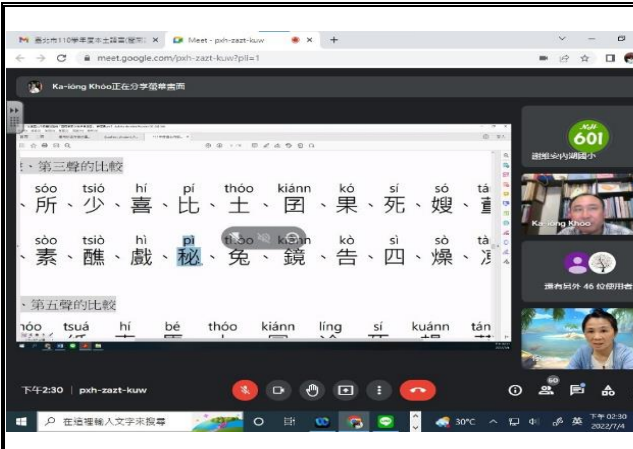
臺北市110學年度本土語言(臺灣... ×
Meet - pxh-zazt-kuw ×
+

meet.google.com/pxh-zazt-kuw?pli=1

Ka-iông Khóo正在分享簡報畫面

三、第三聲的比較

sóo tsió hí pí thóo kiánn kó sí só tá
、所、少、喜、比、土、囝、果、死、嫂、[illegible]

sòo tsiò hì pì thòo kiànn kò sì sò tà
、素、醮、戲、秘、兔、鏡、告、四、燥、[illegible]

、第五聲的比較

hôo tsuâ hî bê thôo kiânn lîng sî kuânn tân

601
迪雅分內湖國小

Ka-iông Khóo

還有另外 46 位使用者

下午2:30 | pxh-zazt-kuw

60

在這裡輸入文字來搜尋

30°C

英

下午 02:30
2022/7/4